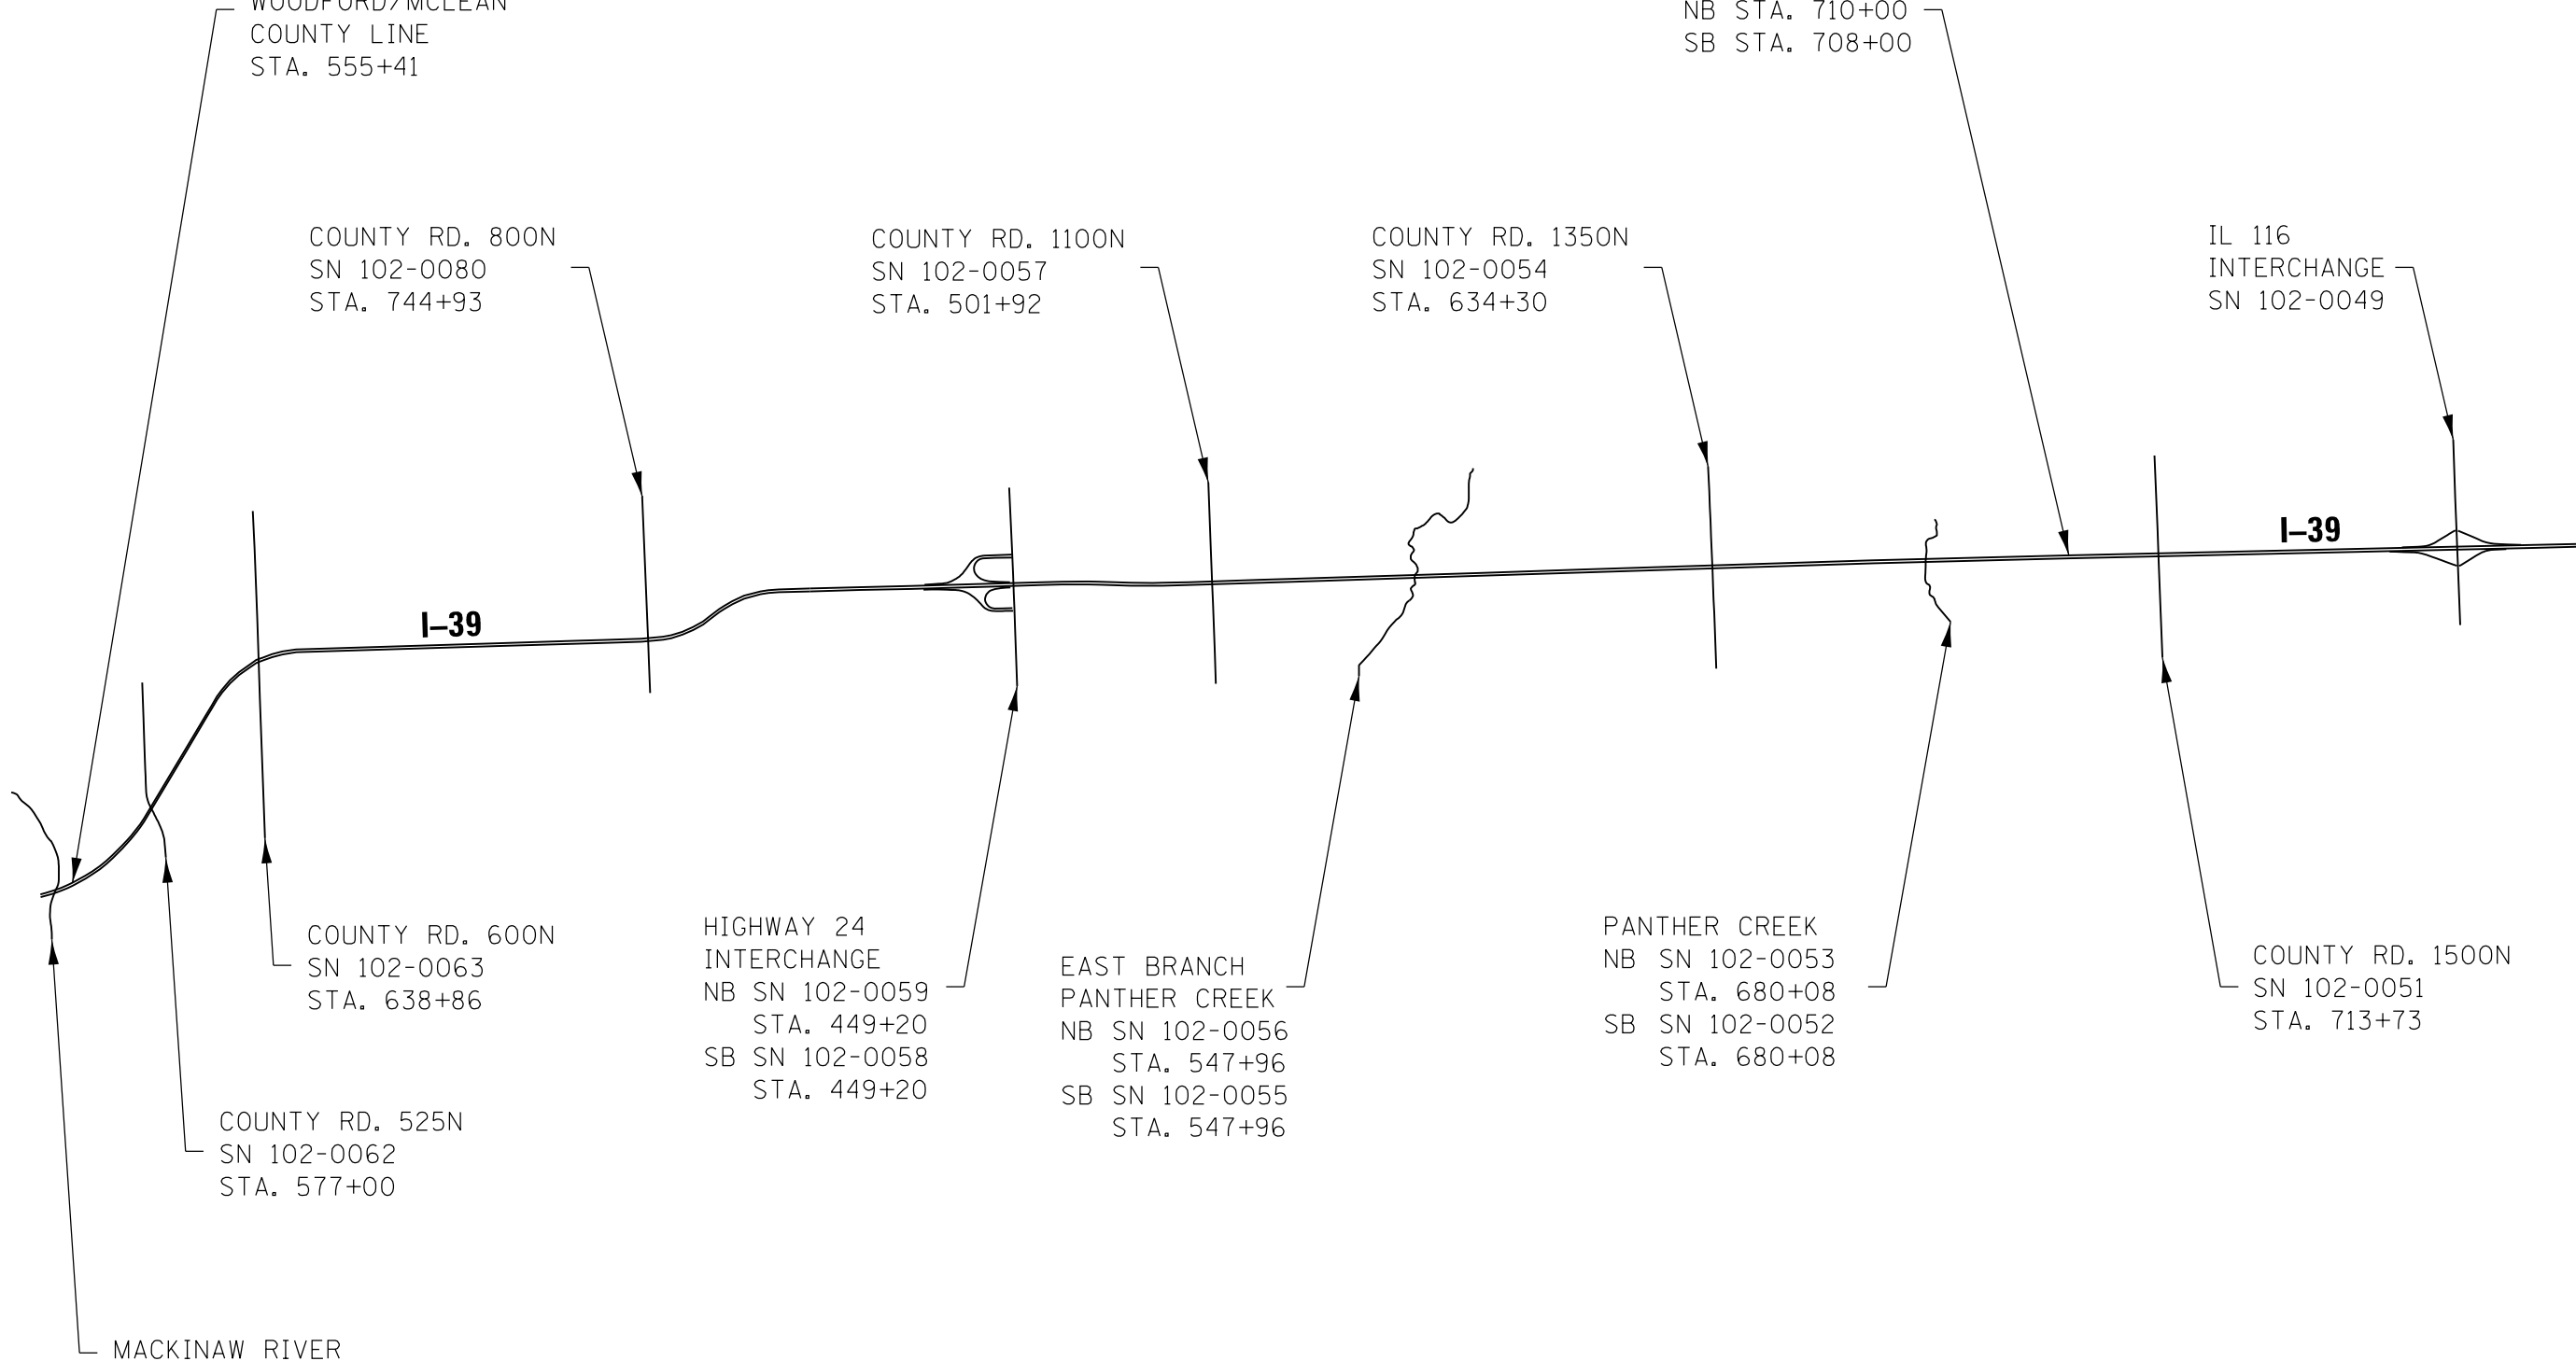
WOODFORD/MCLEAN
COUNTY LINE
STA. 555+41

NB STA. 710+00
SB STA. 708+00

COUNTY RD. 800N
SN 102-0080
STA. 744+93

COUNTY RD. 1100N
SN 102-0057
STA. 501+92

COUNTY RD. 1350N
SN 102-0054
STA. 634+30

IL 116
INTERCHANGE
SN 102-0049

I–39

I–39

COUNTY RD. 600N
SN 102-0063
STA. 638+86

HIGHWAY 24
INTERCHANGE
NB SN 102-0059
STA. 449+20
SB SN 102-0058
STA. 449+20

EAST BRANCH
PANTHER CREEK
NB SN 102-0056
STA. 547+96
SB SN 102-0055
STA. 547+96

PANTHER CREEK
NB SN 102-0053
STA. 680+08
SB SN 102-0052
STA. 680+08

COUNTY RD. 1500N
SN 102-0051
STA. 713+73

COUNTY RD. 525N
SN 102-0062
STA. 577+00

MACKINAW RIVER